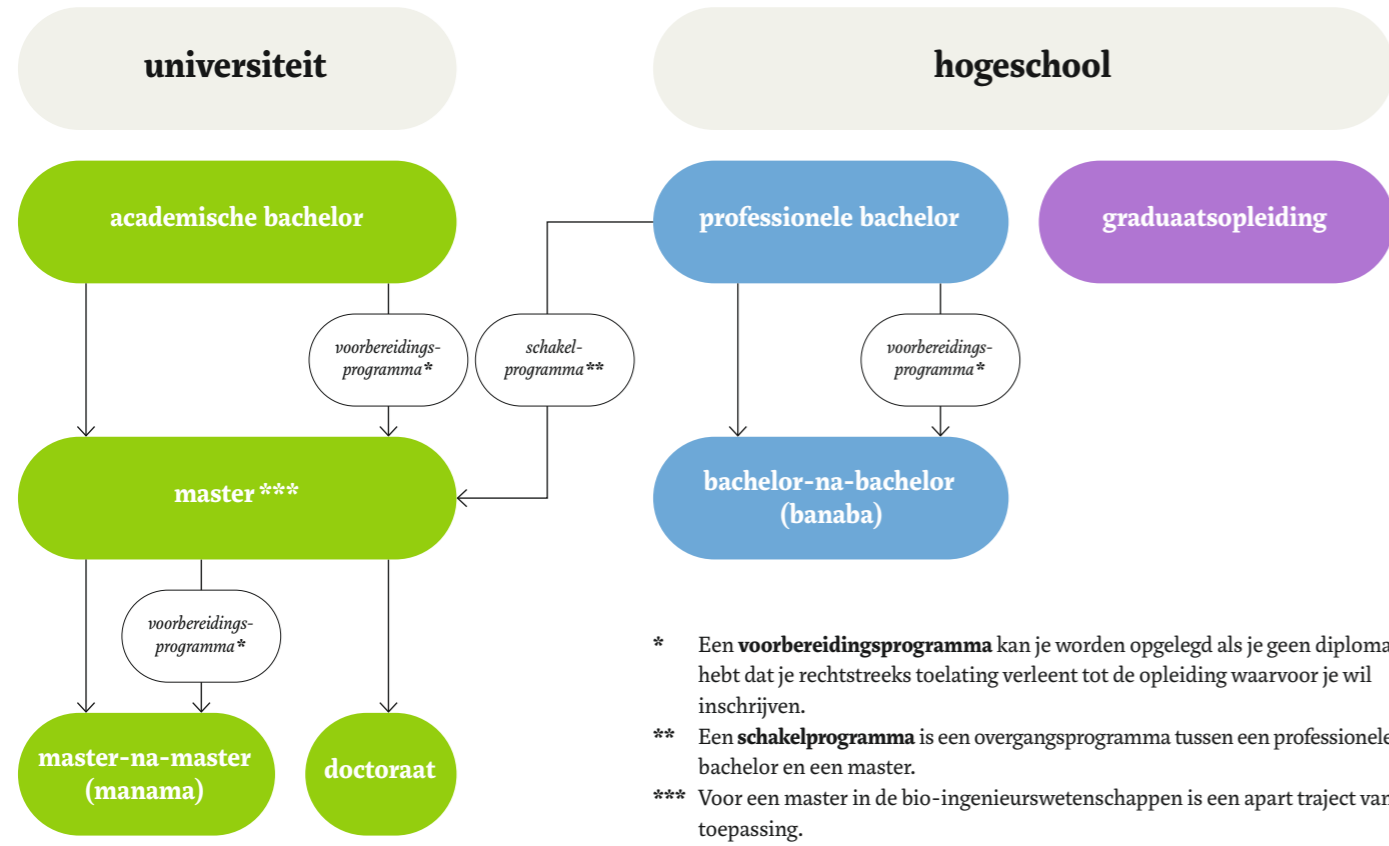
universiteit

hogeschool

academische bachelor

professionele bachelor

graduaatsopleiding

voorbereidingsprogramma*

schakelprogramma**

voorbereidingsprogramma*

master ***

bachelor-na-bachelor (banaba)

voorbereidingsprogramma*

master-na-master (manama)

doctoraat

* Een **voorbereidingsprogramma** kan je worden opgelegd als je geen diploma hebt dat je rechtstreeks toelating verleent tot de opleiding waarvoor je wil inschrijven.

** Een **schakelprogramma** is een overgangsprogramma tussen een professionele bachelor en een master.

*** Voor een master in de bio-ingenieurswetenschappen is een apart traject van toepassing.